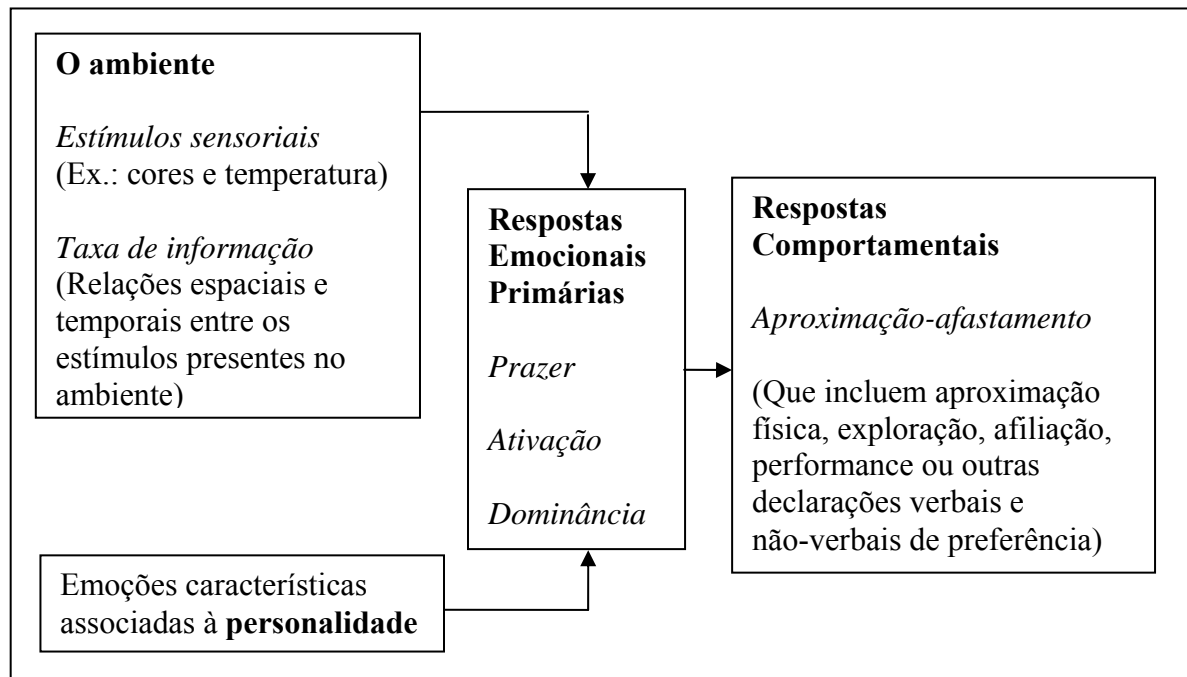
O ambiente

Estímulos sensoriais
(Ex.: cores e temperatura)

Taxa de informação
(Relações espaciais e temporais entre os estímulos presentes no ambiente)

Respostas Emocionais Primárias

Prazer

Ativação

Dominância

Respostas Comportamentais

Aproximação-afastamento

(Que incluem aproximação física, exploração, afiliação, performance ou outras declarações verbais e não-verbais de preferência)

Emoções características associadas à personalidade